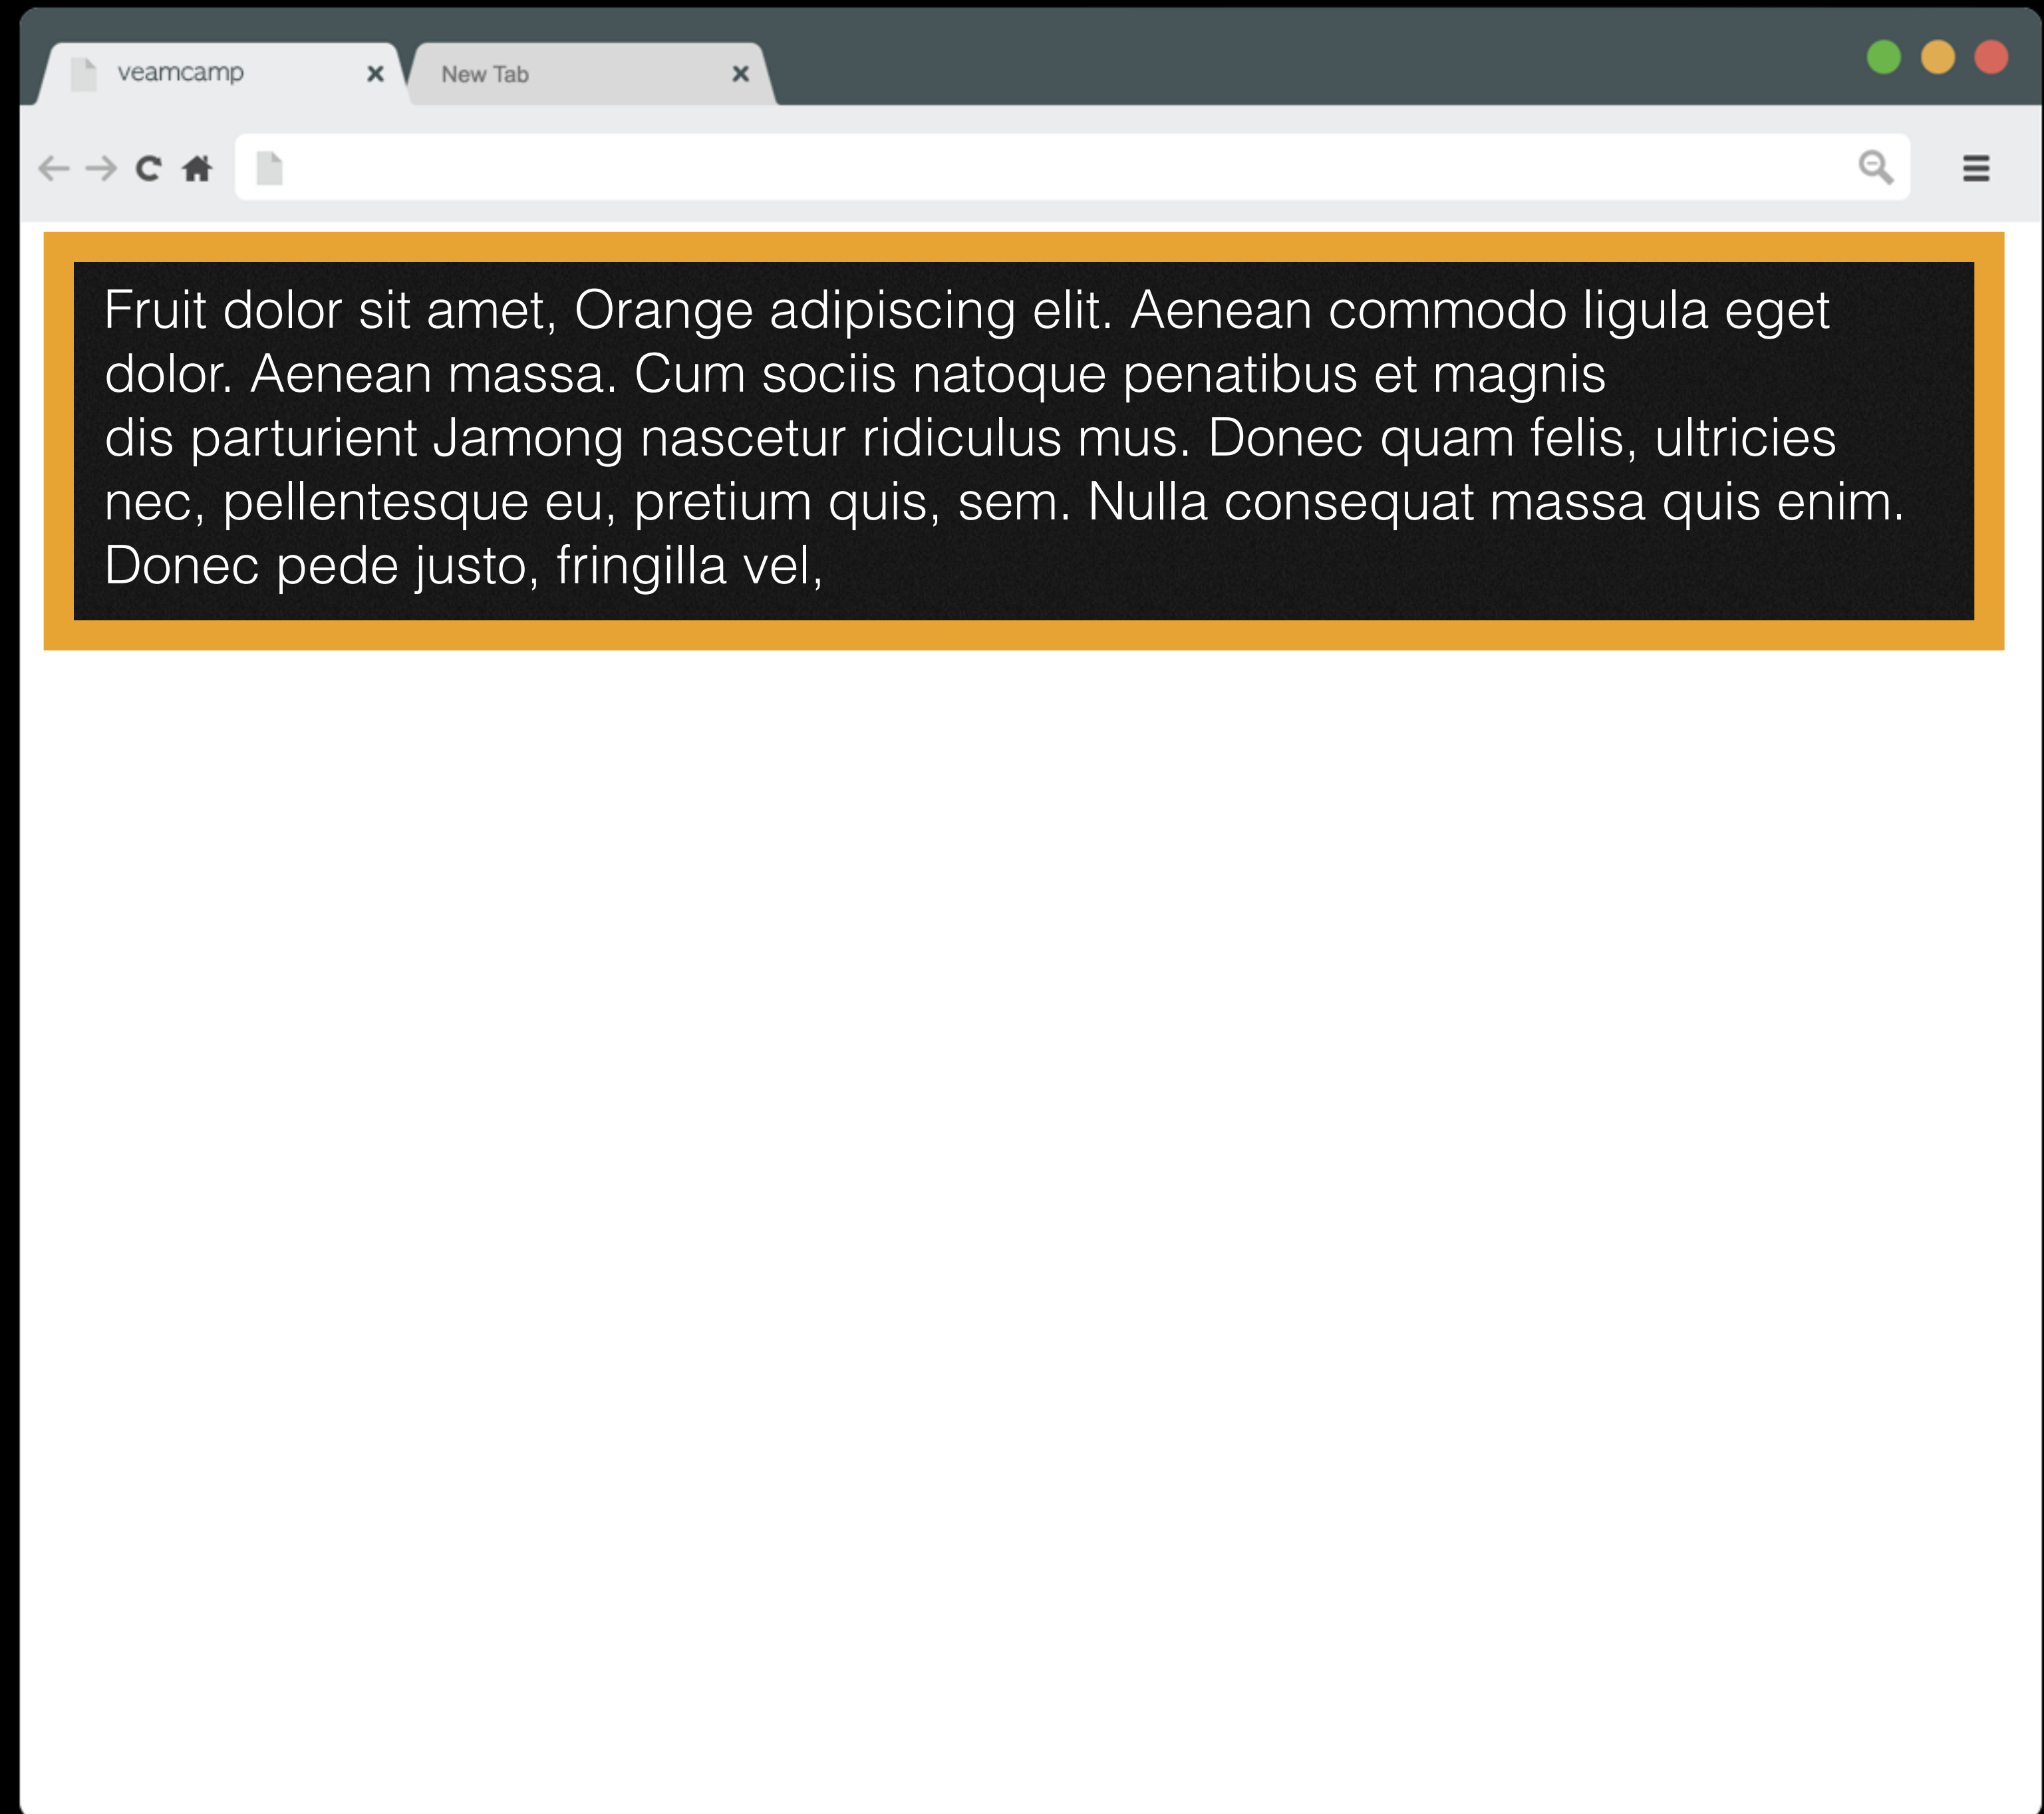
veamcamp ✕
New Tab ✕

Fruit dolor sit amet, Orange adipiscing elit. Aenean commodo ligula eget dolor. Aenean massa. Cum sociis natoque penatibus et magnis dis parturient Jamong nascetur ridiculus mus. Donec quam felis, ultricies nec, pellentesque eu, pretium quis, sem. Nulla consequat massa quis enim. Donec pede justo, fringilla vel,